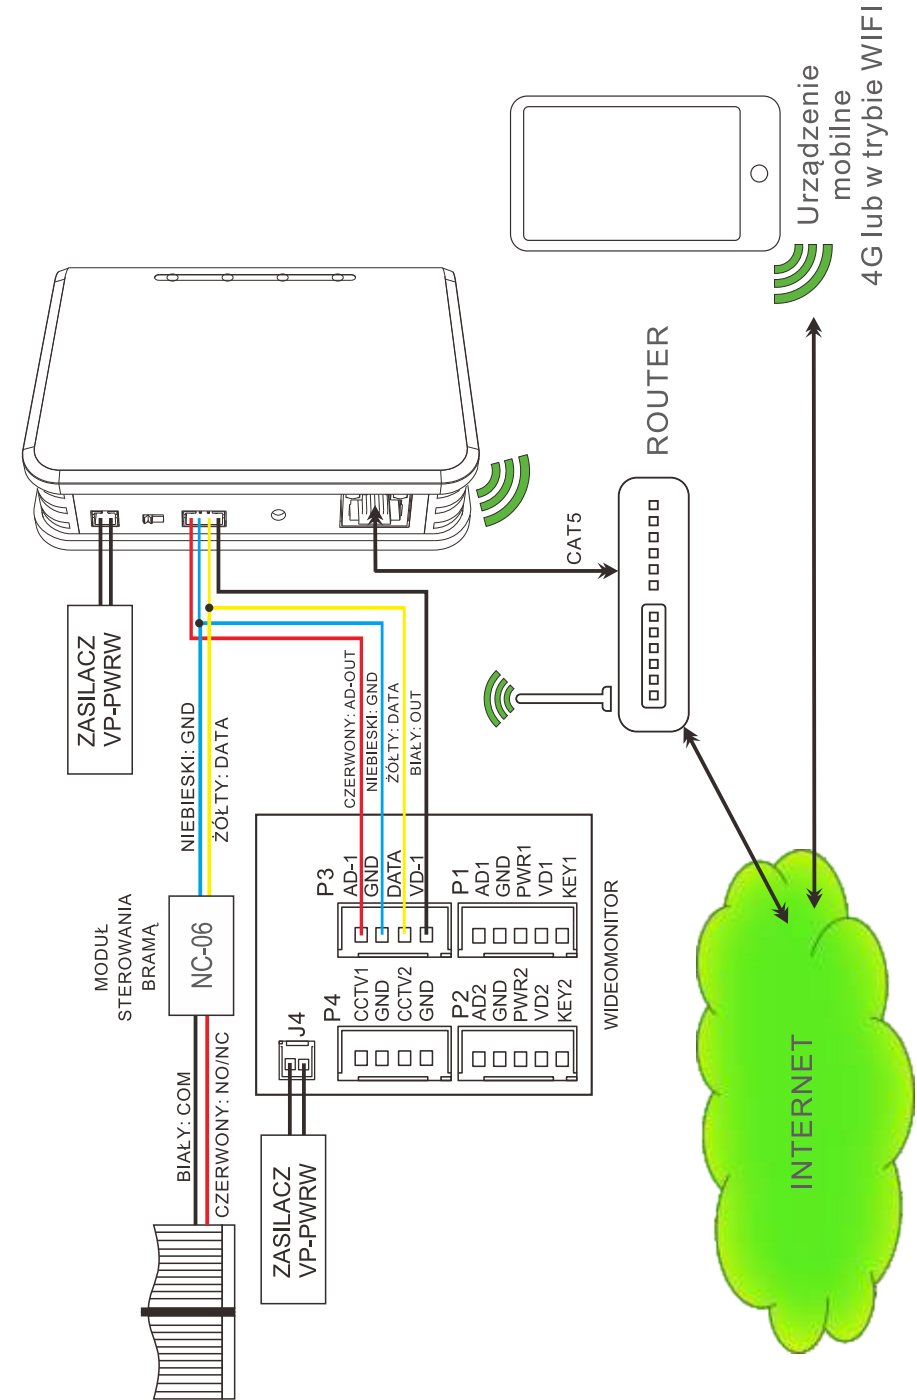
Urządzenie mobilne 4G lub w trybie WIFI

ROUTER

CAT5

ZASILACZ VP-PWRW

NIEBIESKI: GND

ŻÓŁTY: DATA

CZERWONY: AD-OUT
NIEBIESKI: GND
ŻÓŁTY: DATA
BIAŁY: OUT

MODUŁ STEROWANIA BRAMĄ

NC-06

BIAŁY: COM

CZERWONY: NO/NC

P3
AD-1
GND
DATA
VD-1

P1
AD1
GND
PWR1
VD1
KEY1

P4
CCTV1
GND
CCTV2
GND

P2
AD2
GND
PWR2
VD2
KEY2

J4

WIDEOMONITOR

ZASILACZ VP-PWRW

INTERNET